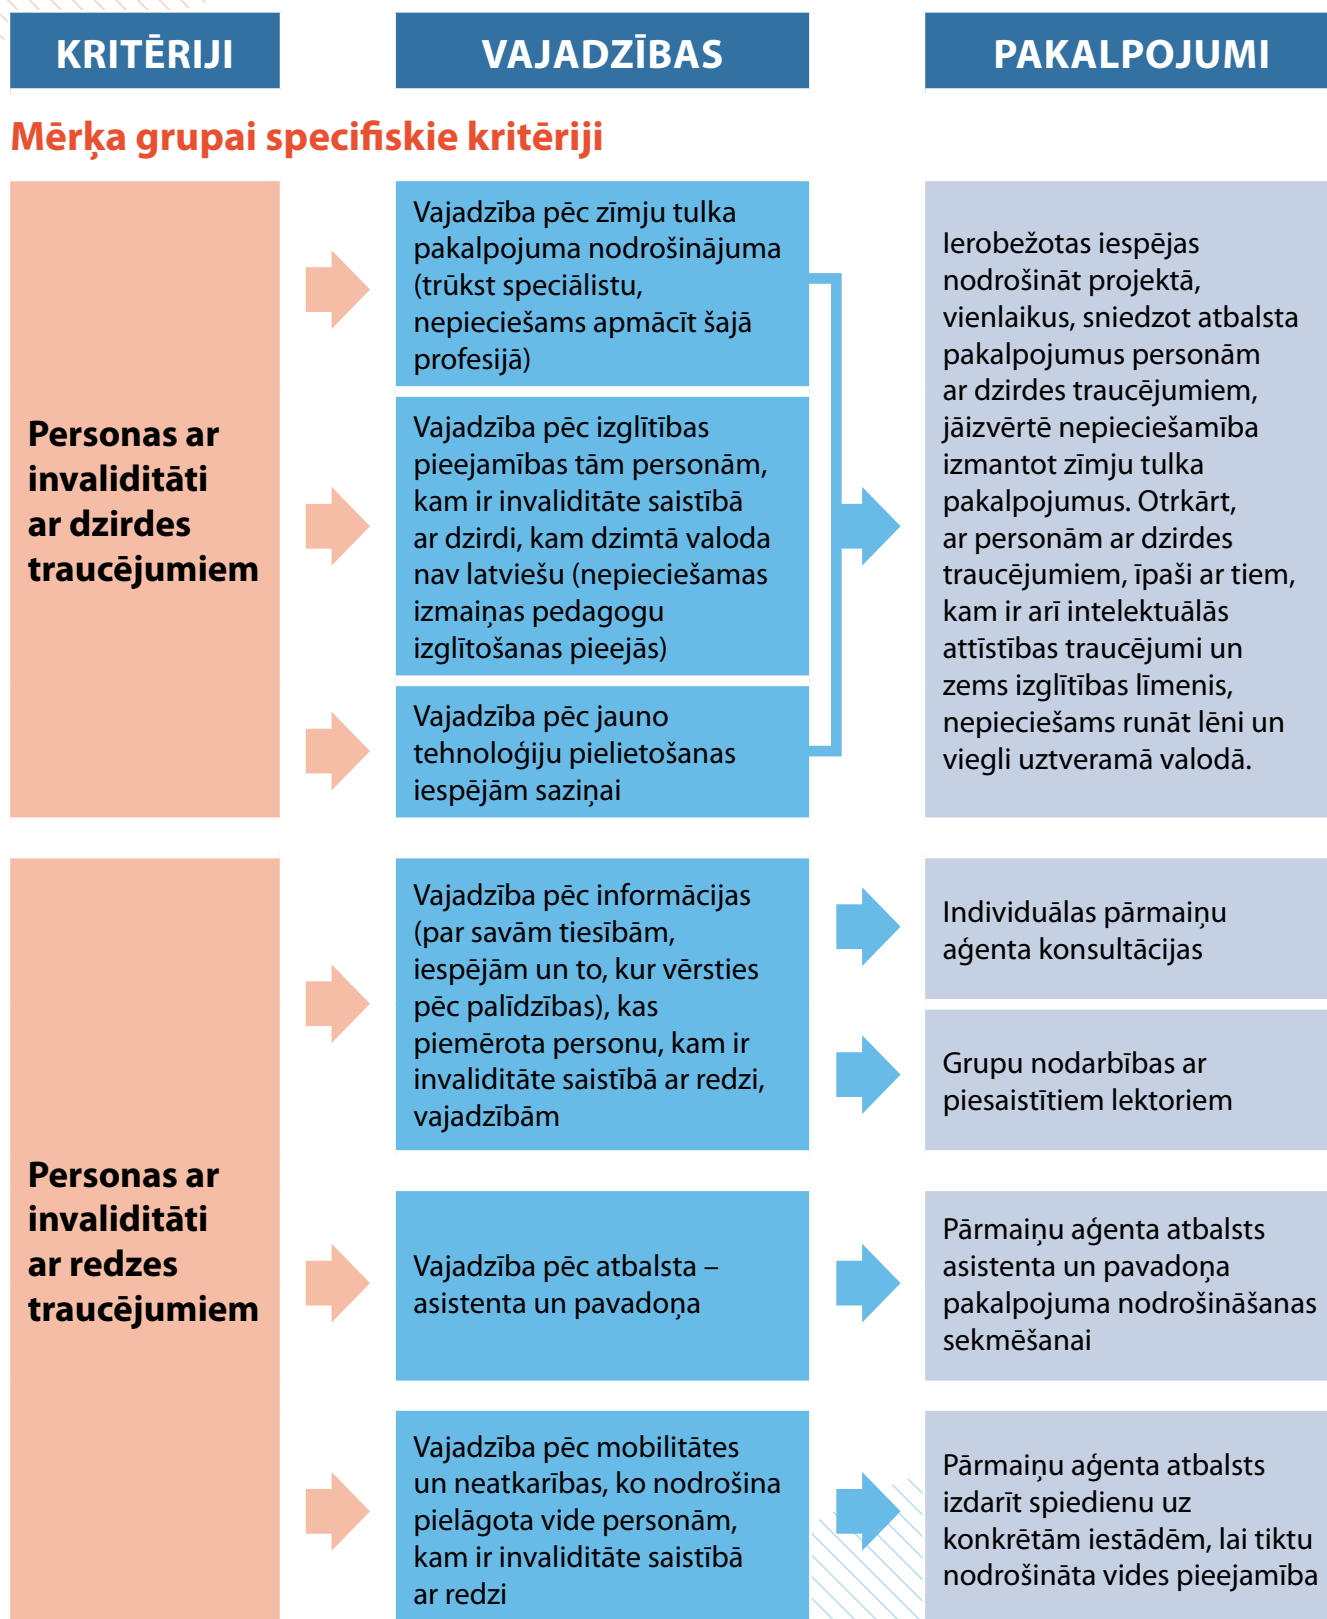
KRITĒRIJI

VAJADZĪBAS

PAKALPOJUMI

Mērķa grupai specifiskie kritēriji

Personas ar invaliditāti ar dzirdes traucējumiem

Vajadzība pēc zīmju tulka pakalpojuma nodrošinājuma (trūkst speciālistu, nepieciešams apmācīt šajā profesijā)

Vajadzība pēc izglītības pieejamības tām personām, kam ir invaliditāte saistībā ar dzirdi, kam dzimtā valoda nav latviešu (nepieciešamas izmaiņas pedagogu izglītošanas pieejās)

Vajadzība pēc jauno tehnoloģiju pielietošanas iespējām saziņai

Ierobežotas iespējas nodrošināt projektā, vienlaikus, sniedzot atbalsta pakalpojumus personām ar dzirdes traucējumiem, jāizvērtē nepieciešamība izmantot zīmju tulka pakalpojumus. Otrkārt, ar personām ar dzirdes traucējumiem, īpaši ar tiem, kam ir arī intelektuālās attīstības traucējumi un zems izglītības līmenis, nepieciešams runāt lēni un viegli uztveramā valodā.

Personas ar invaliditāti ar redzes traucējumiem

Vajadzība pēc informācijas (par savām tiesībām, iespējām un to, kur vērsties pēc palīdzības), kas piemērota personu, kam ir invaliditāte saistībā ar redzi, vajadzībām

Individuālas pārmaiņu aģenta konsultācijas

Grupu nodarbības ar piesaistītiem lektoriem

Vajadzība pēc atbalsta – asistenta un pavadoņa

Pārmaiņu aģenta atbalsts asistenta un pavadoņa pakalpojuma nodrošināšanas sekmēšanai

Vajadzība pēc mobilitātes un neatkarības, ko nodrošina pielāgota vide personām, kam ir invaliditāte saistībā ar redzi

Pārmaiņu aģenta atbalsts izdarīt spiedienu uz konkrētām iestādēm, lai tiktu nodrošināta vides pieejamība